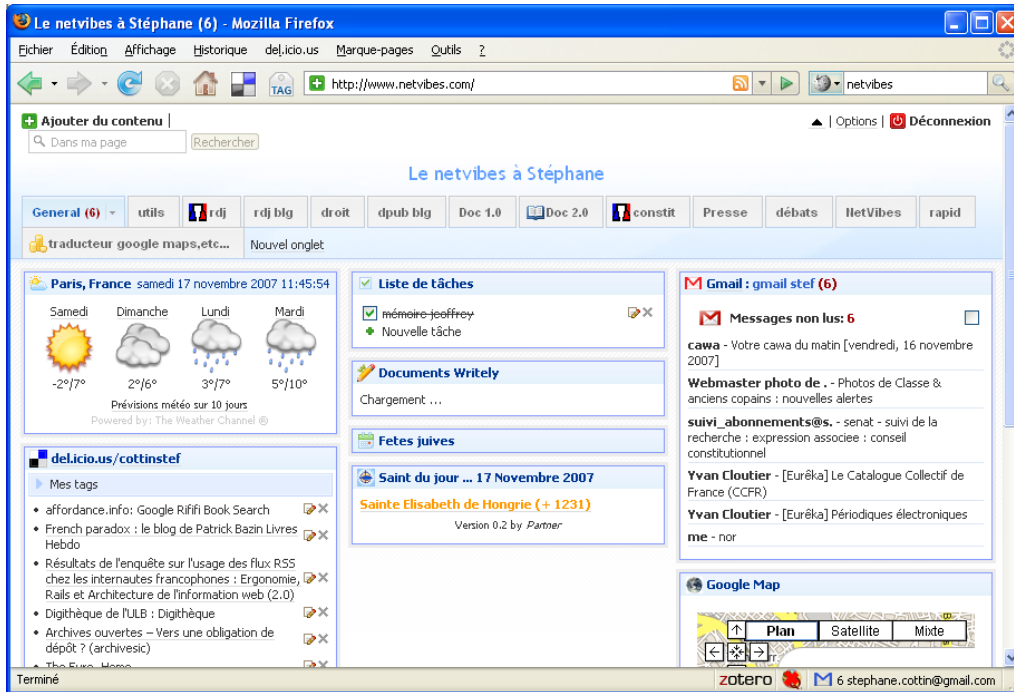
Le netvibes à Stéphane (6) - Mozilla Firefox

Fichier Édition Affichage Historique del.icio.us Marque-pages Outils ?

TAG http://www.netvibes.com/ netvibes

Ajouter du contenu | Options | Déconnexion

Dans ma page Rechercher

Le netvibes à Stéphane

General (6) utils rdj rdj blg droit dpub blg Doc 1.0 Doc 2.0 constit Presse débats NetVibes rapid

traducteur google maps,etc... Nouvel onglet

Paris, France samedi 17 novembre 2007 11:45:54

| Samedi | Dimanche | Lundi | Mardi |
|---|---|---|---|
| -2°/7° | 2°/6° | 3°/7° | 5°/10° |

Prévisions météo sur 10 jours
Powered by: The Weather Channel ®

del.icio.us/cottinstef

Mes tags

• affordance.info: Google Rififi Book Search
• French paradox : le blog de Patrick Bazin Livres Hebdo
• Résultats de l'enquête sur l'usage des flux RSS chez les internautes francophones : Ergonomie, Rails et Architecture de l'information web (2.0)
• Digithèque de l'ULB : Digithèque
• Archives ouvertes – Vers une obligation de dépôt ? (archivesic)
• The Euro...Home

Liste de tâches

mémoire jeoffrey
Nouvelle tâche

Documents Writely

Chargement ...

Fetes juives

Saint du jour ... 17 Novembre 2007

Sainte Elisabeth de Hongrie (+ 1231)

Version 0.2 by Partner

Gmail : gmail stef (6)

Messages non lus: 6

cawa - Votre cawa du matin [vendredi, 16 novembre 2007]

Webmaster photo de . - Photos de Classe & anciens copains : nouvelles alertes

suivi_abonnements@s. - senat - suivi de la recherche : expression associee : conseil constitutionnel

Yvan Cloutier - [Eurêka] Le Catalogue Collectif de France (CCFR)

Yvan Cloutier - [Eurêka] Périodiques électroniques

me - nor

Google Map

Plan Satellite Mixte

Terminé zotero 6 stephane.cottin@gmail.com